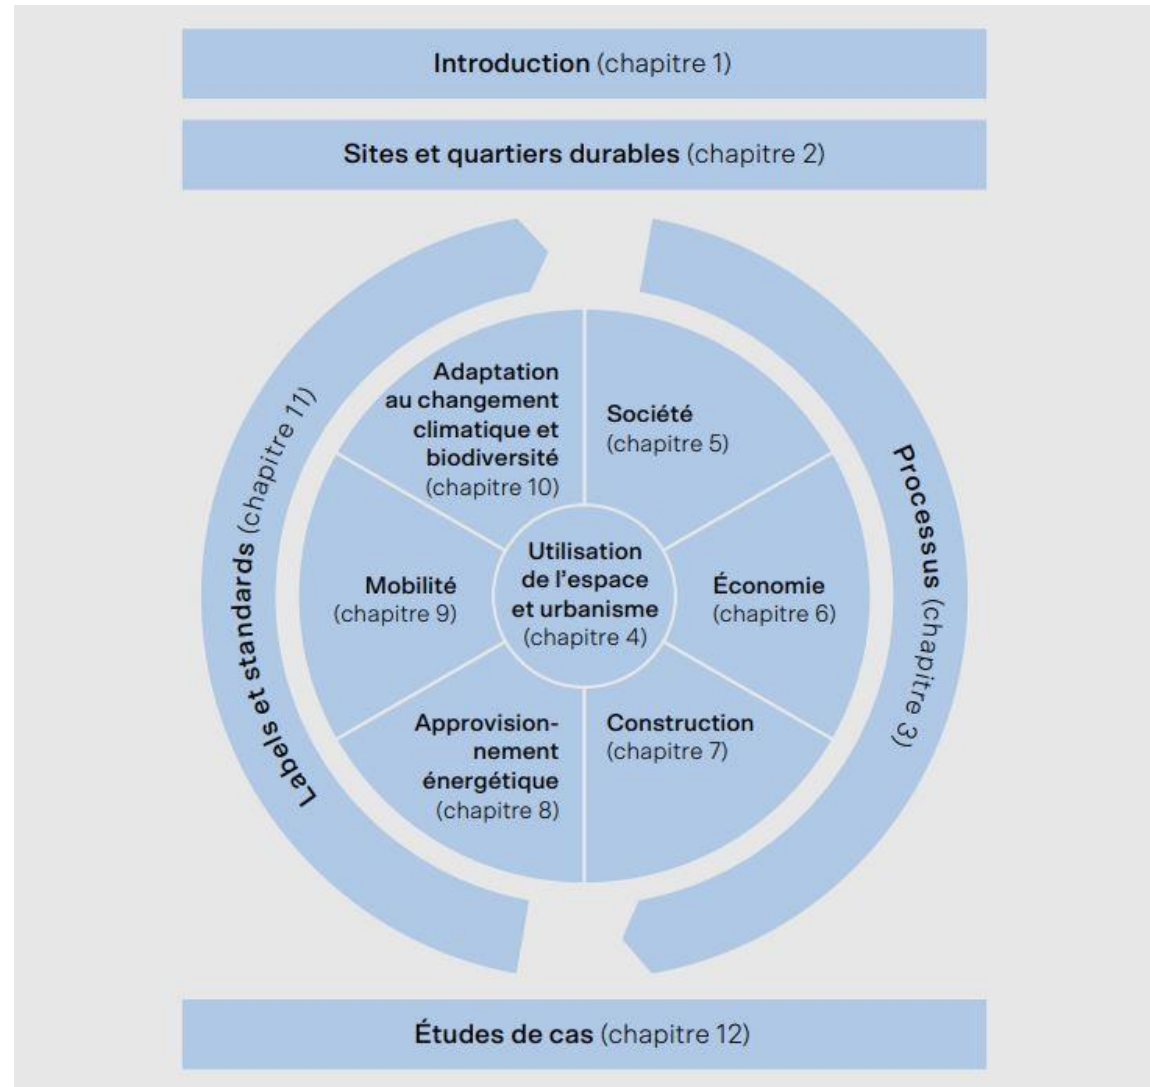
Introduction (chapitre 1)

Sites et quartiers durables (chapitre 2)

Labels et standards (chapitre 11)

Processus (chapitre 3)

Adaptation au changement climatique et biodiversité (chapitre 10)

Société (chapitre 5)

Utilisation de l'espace et urbanisme (chapitre 4)

Mobilité (chapitre 9)

Économie (chapitre 6)

Approvisionnement énergétique (chapitre 8)

Construction (chapitre 7)

Études de cas (chapitre 12)